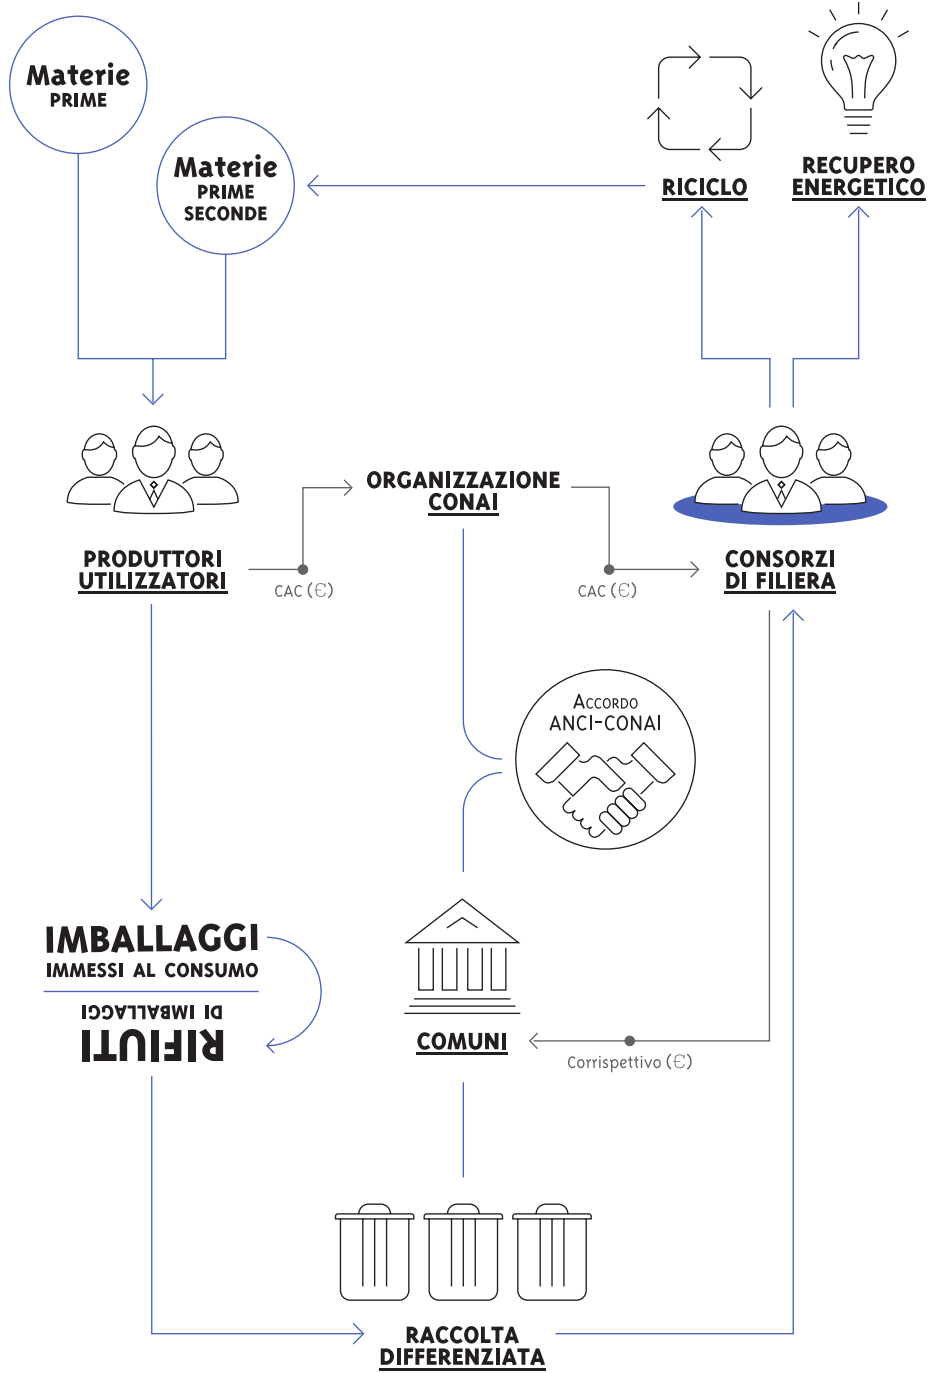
Materie PRIME

Materie PRIME SECONDE

RICICLO

RECUPERO ENERGETICO

ORGANIZZAZIONE CONAI

PRODUTTORI UTILIZZATORI

CAC (€)

CAC (€)

CONSORZI DI FILIERA

ACCORDO ANCI-CONAI

IMBALLAGGI
IMMESSI AL CONSUMO

RIFIUTI
DI IMBALLAGGI

COMUNI

Corrispettivo (€)

RACCOLTA DIFFERENZIATA